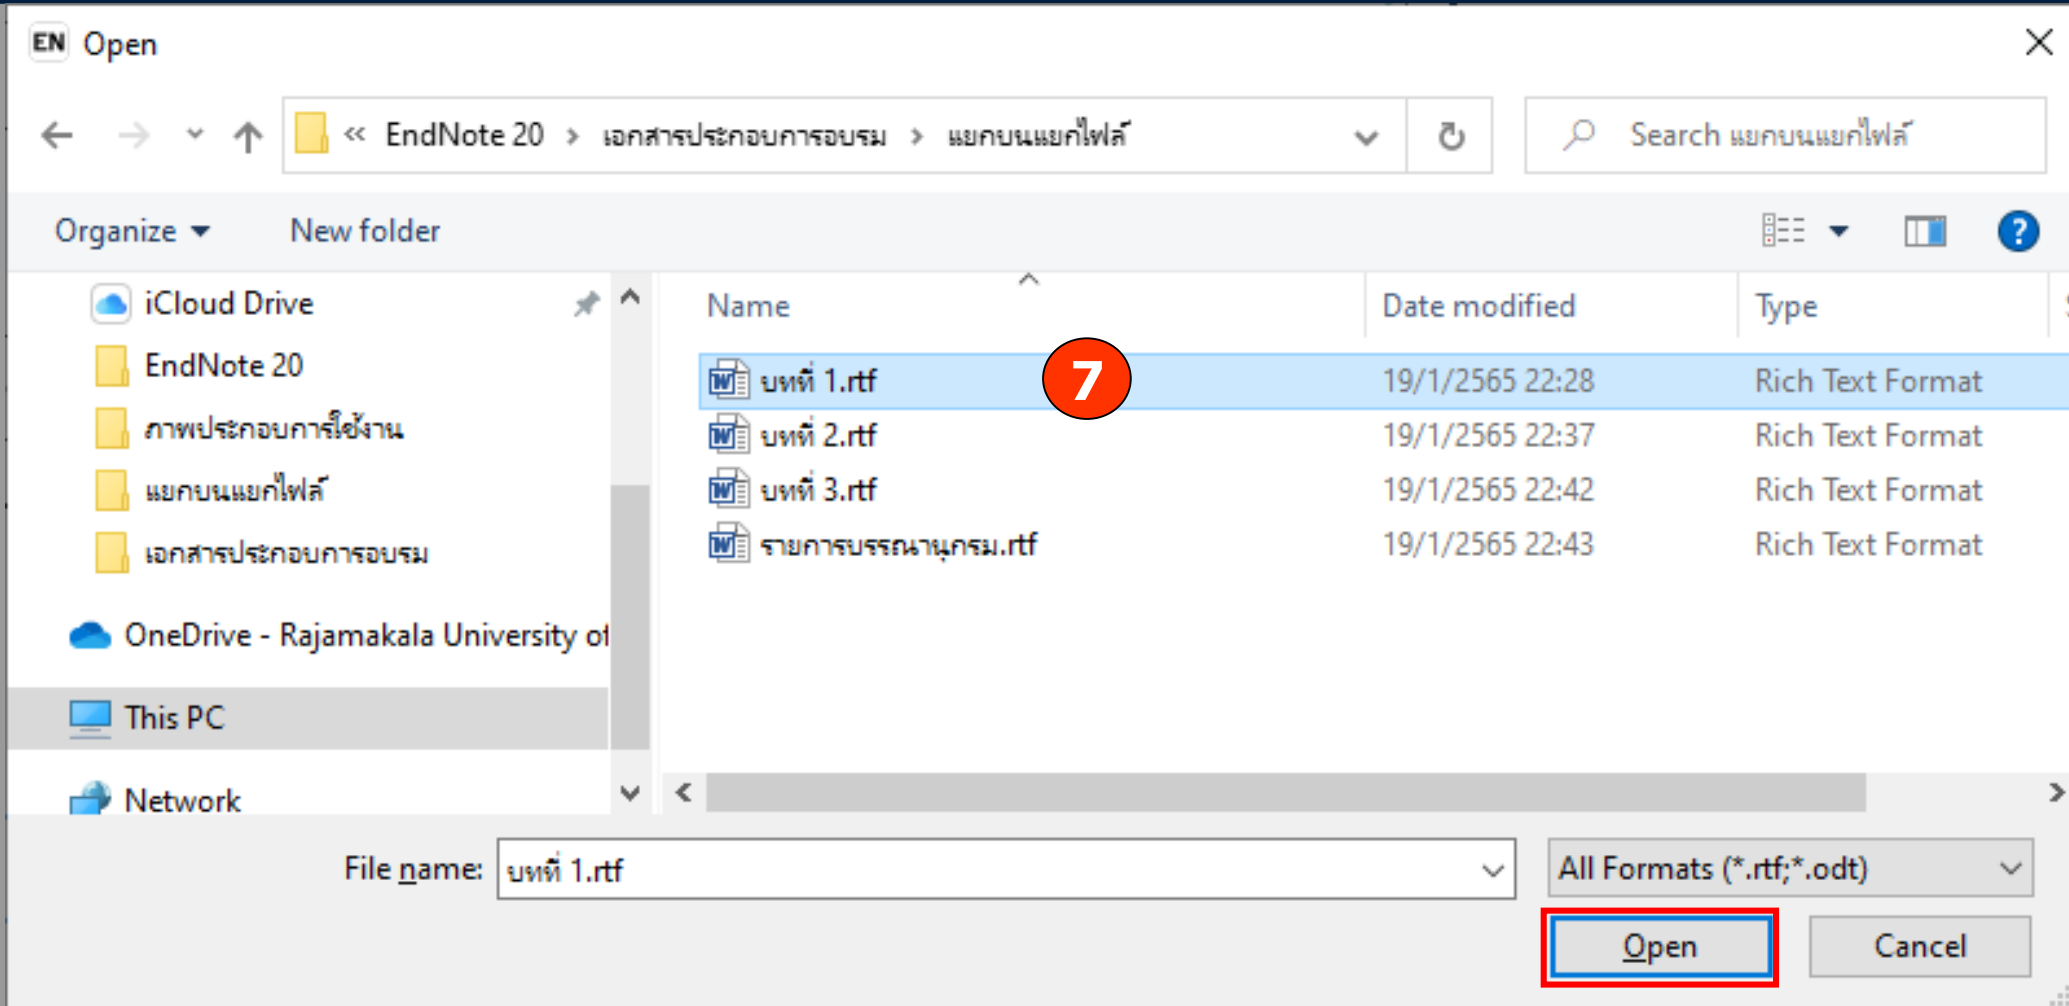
EN Open

« EndNote 20 › เอกสารประกอบการอบรม › แยกบนแยกไฟล์

Search แยกบนแยกไฟล์

Organize ▾ New folder

iCloud Drive
EndNote 20
ภาพประกอบการใช้งาน
แยกบนแยกไฟล์
เอกสารประกอบการอบรม
OneDrive - Rajamakala University of
This PC
Network

| Name | Date modified | Type |
|---|---|---|
| บทที่ 1.rtf | 19/1/2565 22:28 | Rich Text Format |
| บทที่ 2.rtf | 19/1/2565 22:37 | Rich Text Format |
| บทที่ 3.rtf | 19/1/2565 22:42 | Rich Text Format |
| รายการบรรณานุกรม.rtf | 19/1/2565 22:43 | Rich Text Format |

7

File name: บทที่ 1.rtf

All Formats (*.rtf;*.odt)

Open Cancel